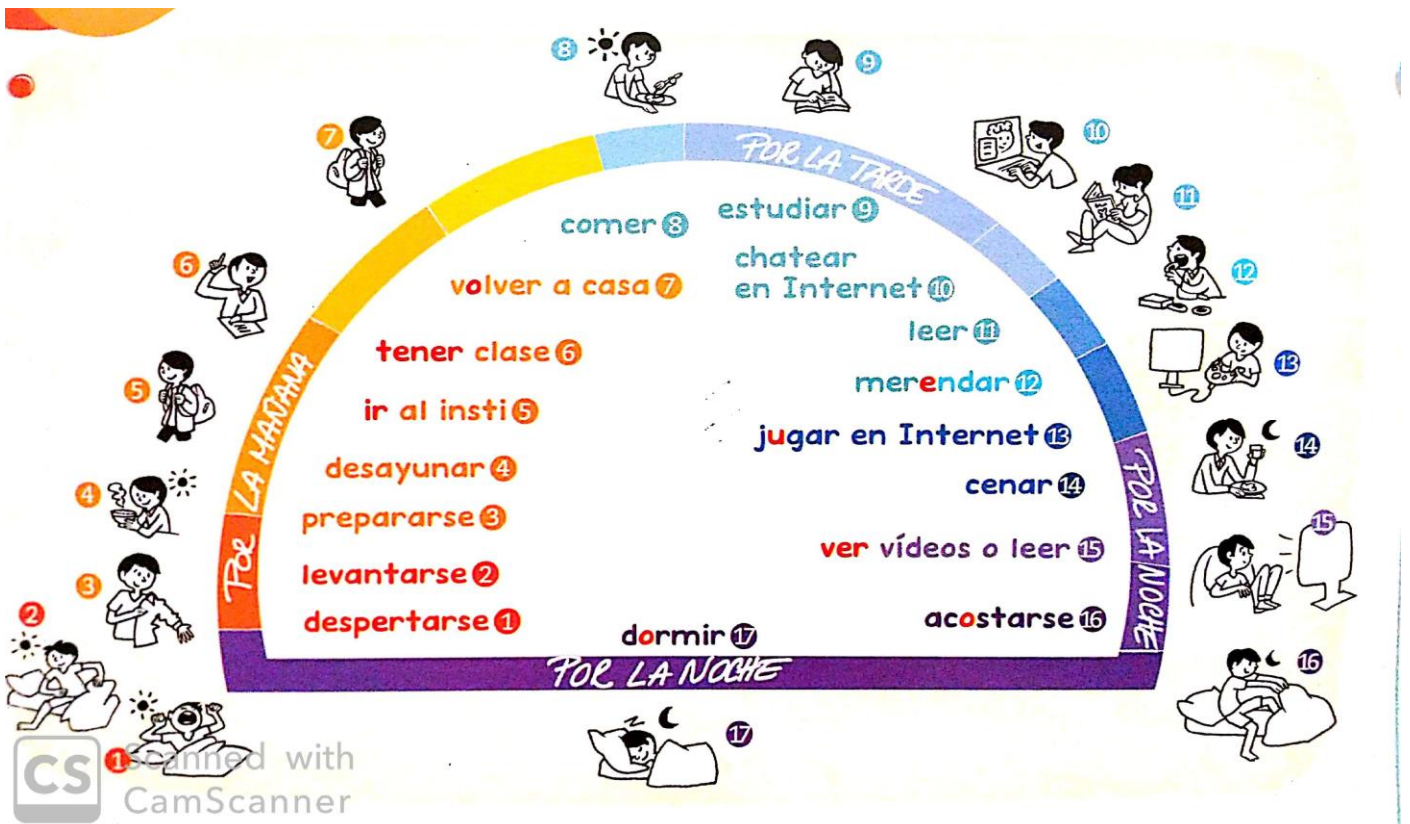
POR LA MAÑANA

POR LA TARDE

POR LA NOCHE

POR LA NOCHE

despertarse 1
levantarse 2
prepararse 3
desayunar 4
ir al insti 5
tener clase 6
volver a casa 7
comer 8
estudiar 9
chatear en Internet 10
leer 11
merendar 12
jugar en Internet 13
cenar 14
ver vídeos o leer 15
acostarse 16
dormir 17

1 2 3 4 5 6 7 8 9 10 11 12 13 14 15 16 17

CS Scanned with CamScanner